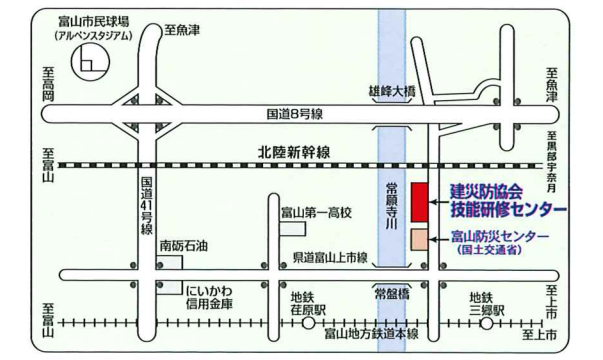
富山市民球場
(アルペンスタジアム)

至魚津

至高岡

雄峰大橋

至魚津

国道8号線

至黒部宇奈月

至富山

北陸新幹線

国道41号線

常願寺川

建災防協会
技能研修センター

富山第一高校

富山防災センター
(国土交通省)

南砺石油

県道富山上市線

にいかわ
信用金庫

地鉄
荏原駅

常盤橋

地鉄
三郷駅

至上市

至富山

富山地方鉄道本線

至上市